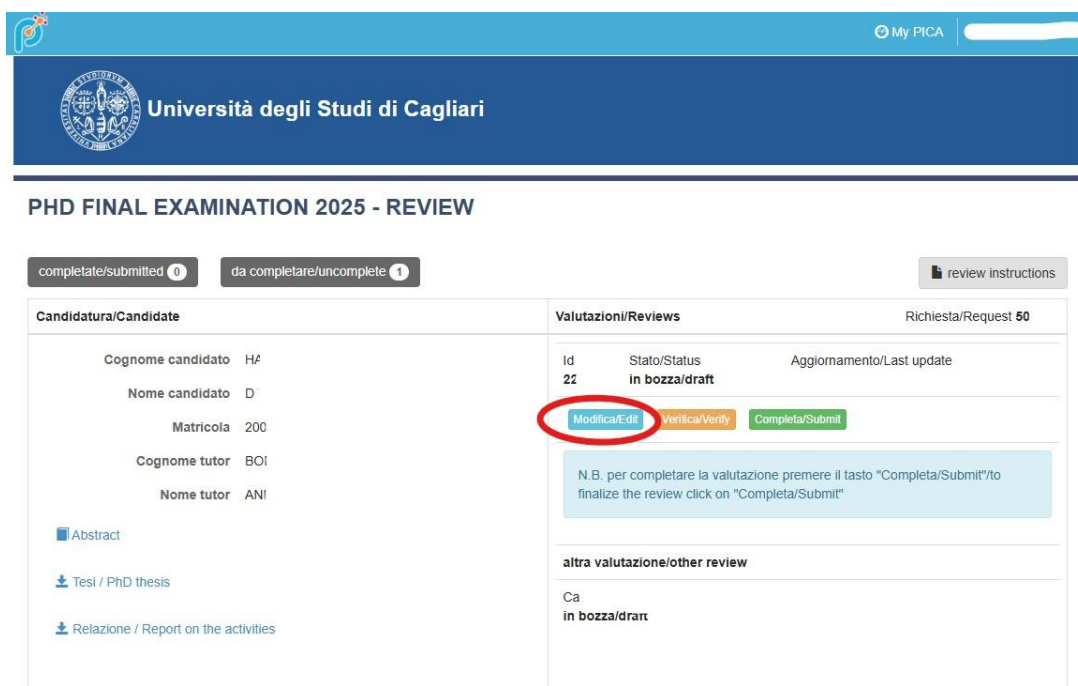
My PICA

Università degli Studi di Cagliari

PHD FINAL EXAMINATION 2025 - REVIEW

completate/submitted 0

da completare/uncomplete 1

review instructions

Candidatura/Candidate

Cognome candidato HA

Nome candidato D

Matricola 200

Cognome tutor BOI

Nome tutor ANI

Abstract

Tesi / PhD thesis

Relazione / Report on the activities

Valutazioni/Reviews

Richiesta/Request 50

Id 22

Stato/Status in bozza/draft

Aggiornamento/Last update

Modifica/Edit

Verifica/Verify

Completa/Submit

N.B. per completare la valutazione premere il tasto "Completa/Submit"/to finalize the review click on "Completa/Submit"

altra valutazione/other review

Ca
in bozza/draft